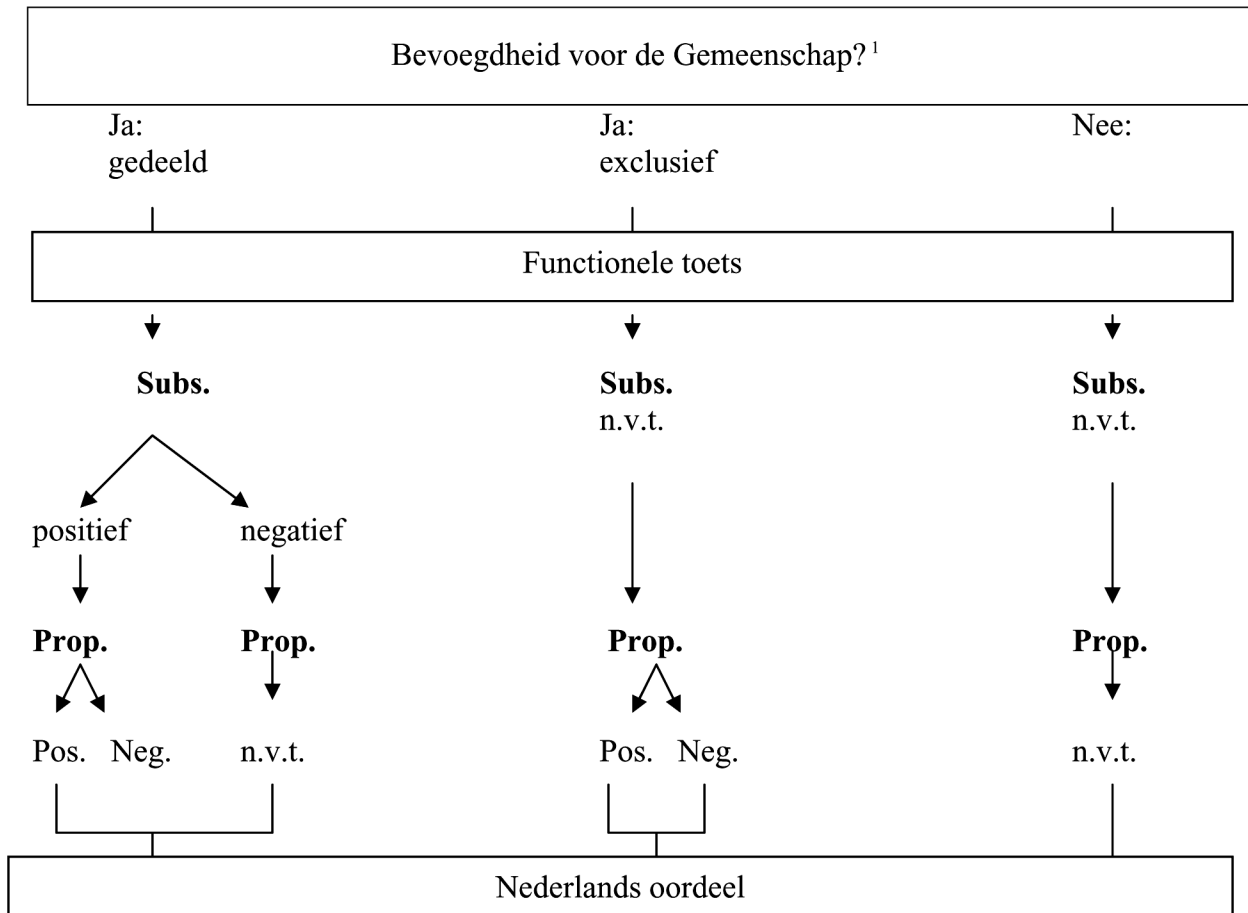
Bevoegdheid voor de Gemeenschap? $^{1}$

Ja: gedeeld

Ja: exclusief

Nee:

Functionele toets

**Subs.**

**Subs.** n.v.t.

**Subs.** n.v.t.

positief

negatief

**Prop.**

**Prop.**

**Prop.**

**Prop.**

Pos. Neg.

n.v.t.

Pos. Neg.

n.v.t.

Nederlands oordeel